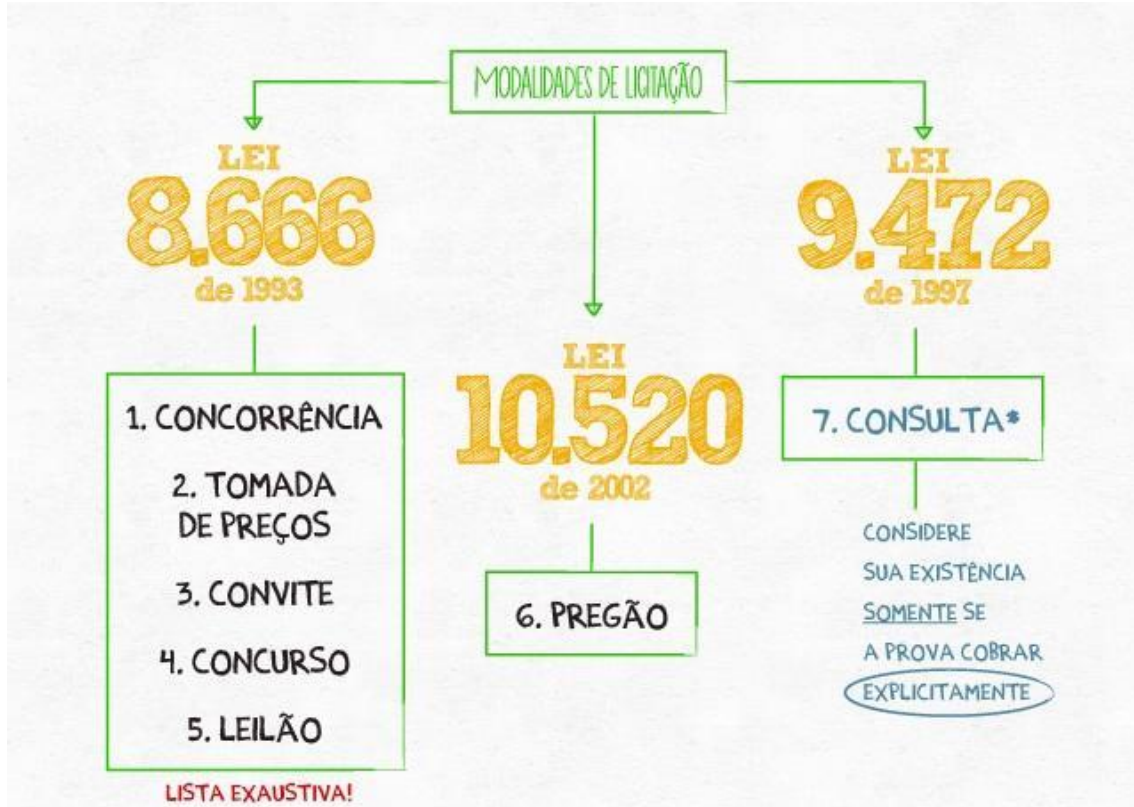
MODALIDADES DE LICITAÇÃO

LEI
8.666
de 1993

1. CONCORRÊNCIA
2. TOMADA DE PREÇOS
3. CONVITE
4. CONCURSO
5. LEILÃO

LISTA EXAUSTIVA!

LEI
10.520
de 2002

6. PREGÃO

LEI
9.472
de 1997

7. CONSULTA*

CONSIDERE SUA EXISTÊNCIA SOMENTE SE A PROVA COBRAR EXPLICITAMENTE